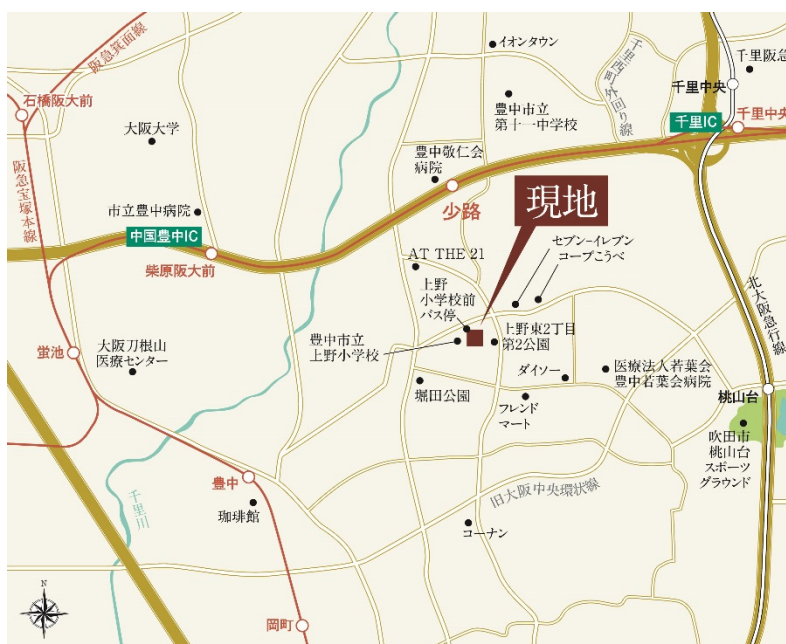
阪急箕面線
石橋阪大前
大阪大学
阪急宝塚本線
市立豊中病院
中国豊中IC
柴原阪大前
蛍池
大阪刀根山医療センター
豊中
珈琲館
岡町
千里川
イオンタウン
豊中市立第十一中学校
千里中央外回り線
千里阪急
千里中央
千里IC
千里中央
豊中敬仁会病院
少路
現地
セブン-イレブン
コープこうべ
AT THE 21
上野小学校前バス停
上野東2丁目第2公園
豊中市立上野小学校
ダイソー
医療法人若葉会豊中若葉会病院
堀田公園
フレンドマート
北大阪急行線
桃山台
吹田市桃山台スポーツグラウンド
旧大阪中央環状線
コーナン
N